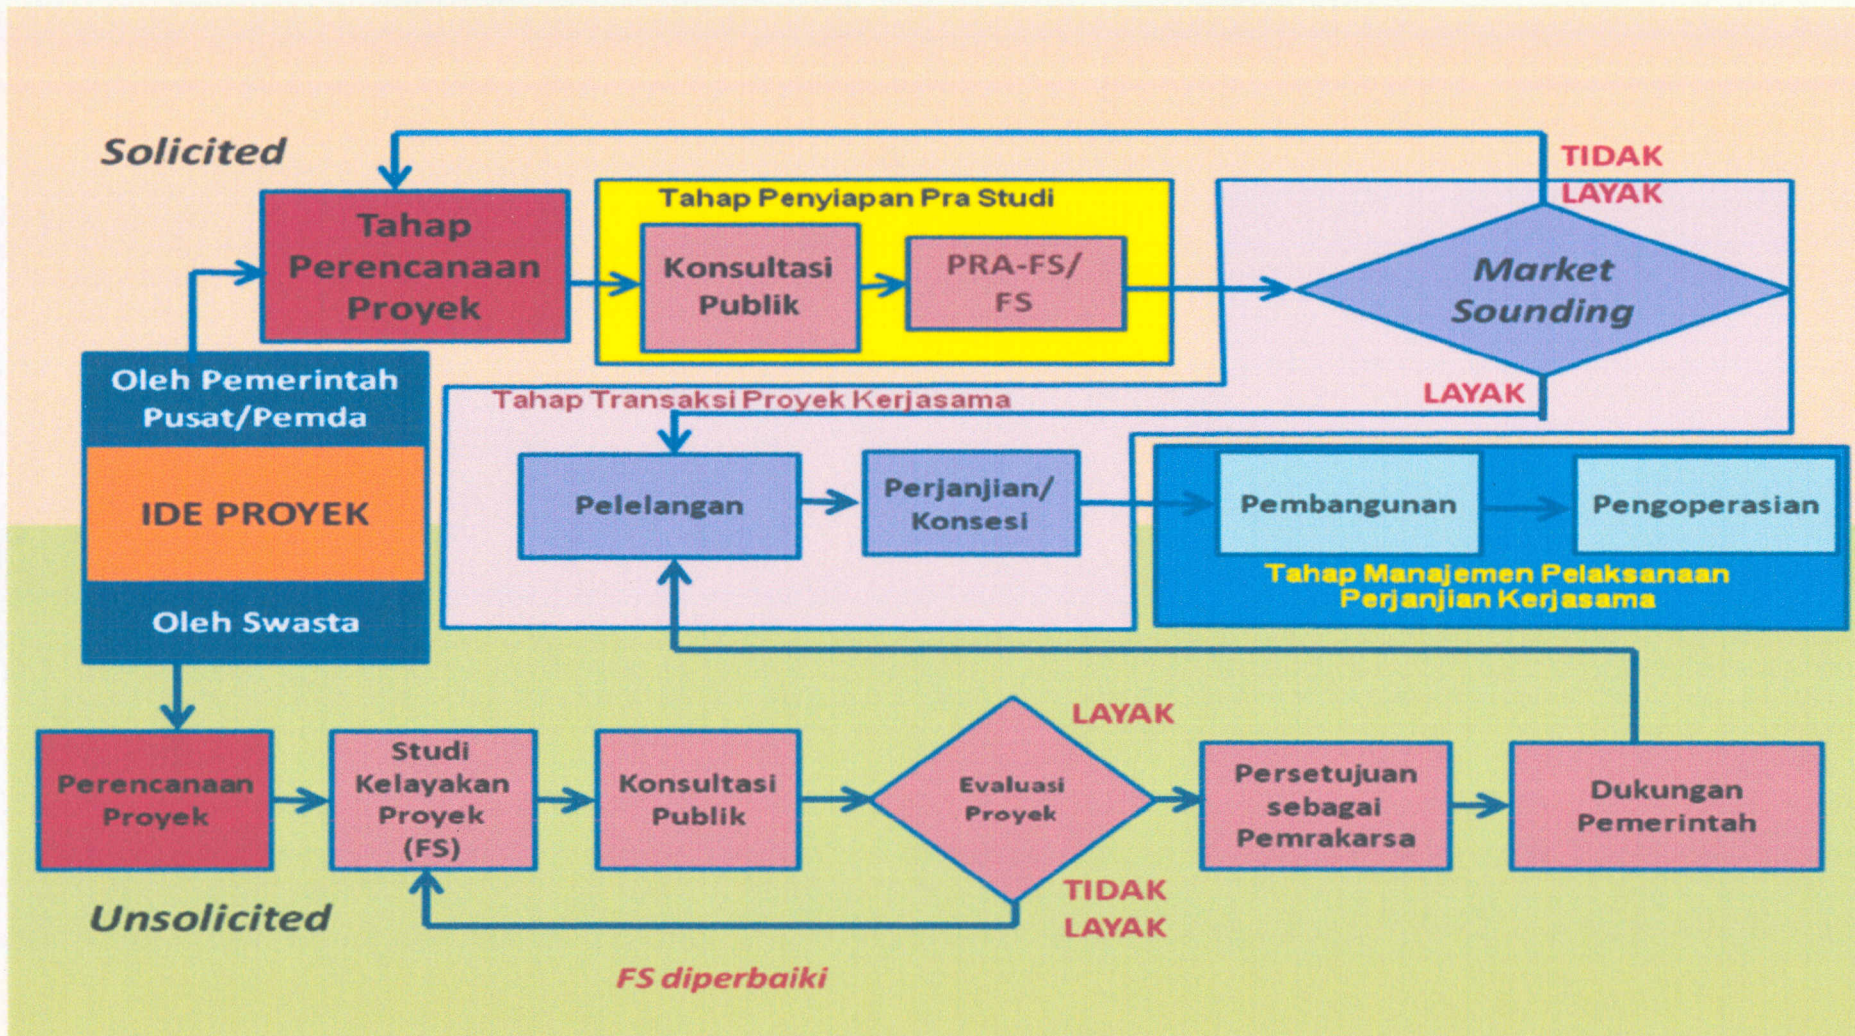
Solicited

TIDAK LAYAK

Tahap Perencanaan Proyek

Tahap Penyiapan Pra Studi

Konsultasi Publik

PRA-FS/ FS

Market Sounding

Oleh Pemerintah Pusat/Pemda

IDE PROYEK

Oleh Swasta

LAYAK

Tahap Transaksi Proyek Kerjasama

Pelelangan

Perjanjian/ Konsesi

Pembangunan

Pengoperasian

Tahap Manajemen Pelaksanaan Perjanjian Kerjasama

LAYAK

Perencanaan Proyek

Studi Kelayakan Proyek (FS)

Konsultasi Publik

Evaluasi Proyek

Persetujuan sebagai Pemrakarsa

Dukungan Pemerintah

TIDAK LAYAK

Unsolicited

FS diperbaiki